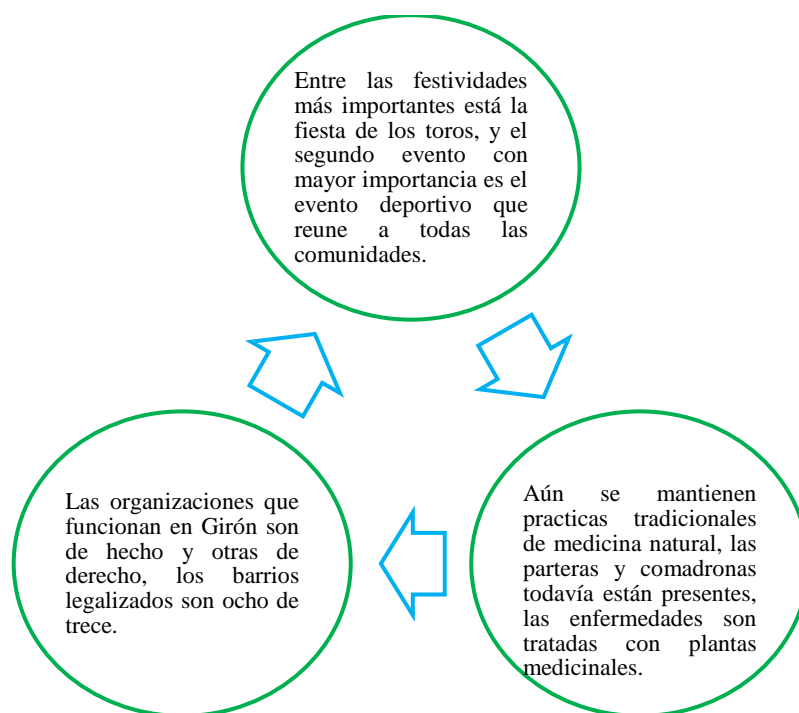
Entre las festividades más importantes está la fiesta de los toros, y el segundo evento con mayor importancia es el evento deportivo que reune a todas las comunidades.

Aún se mantienen practicas tradicionales de medicina natural, las parteras y comadronas todavía están presentes, las enfermedades son tratadas con plantas medicinales.

Las organizaciones que funcionan en Girón son de hecho y otras de derecho, los barrios legalizados son ocho de trece.